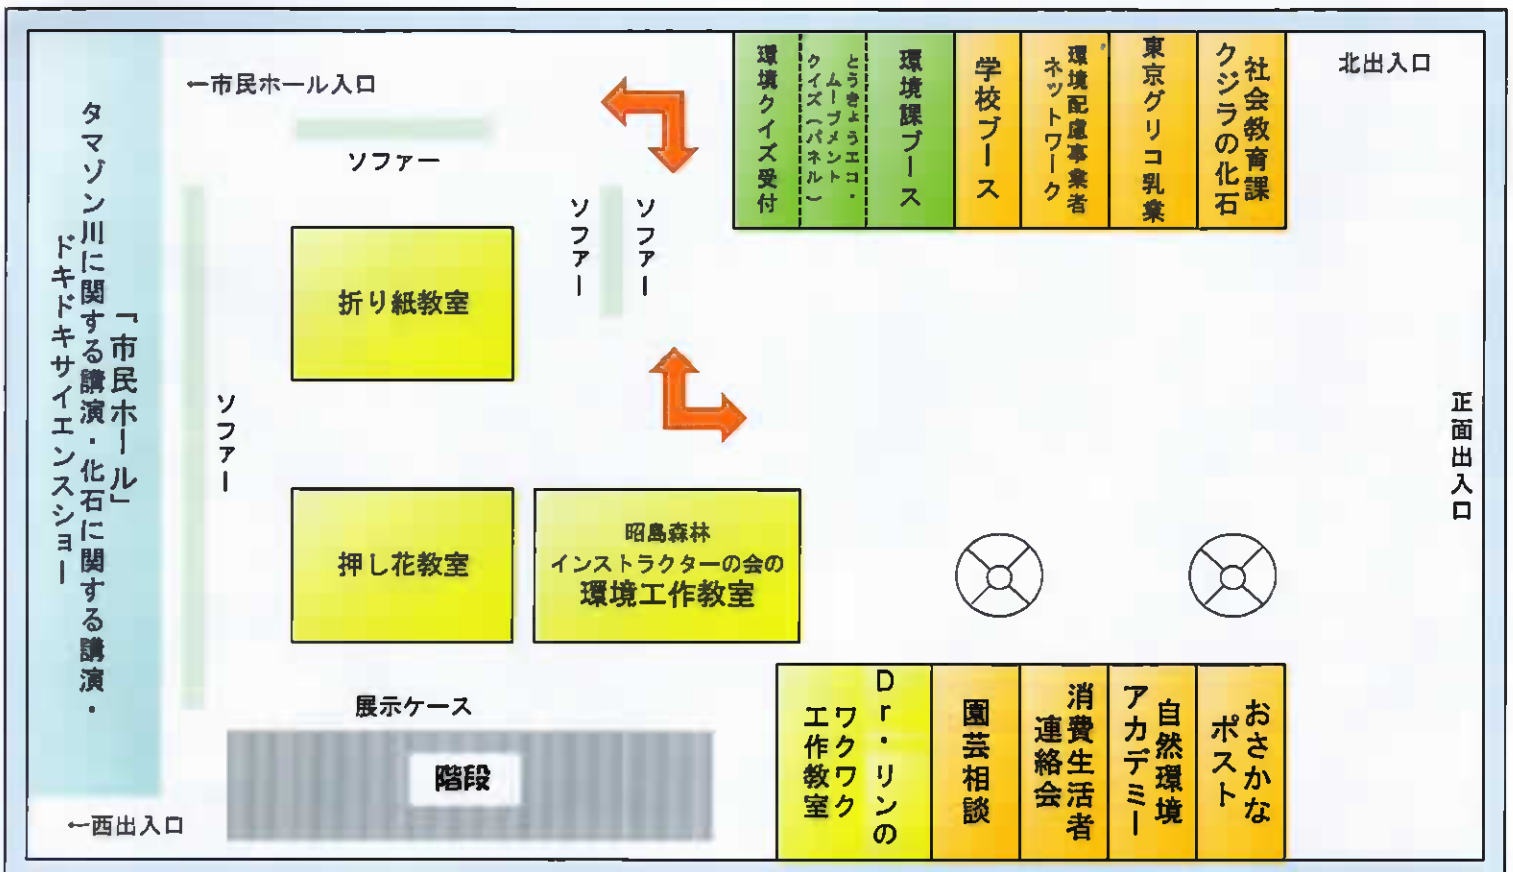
「市民ホール」
タマゾン川に関する講演・化石に関する講演・
ドキドキサイエンスショー

←市民ホール入口

ソファー

ソファー

ソファー

ソファー

環境クイズ受付

とうきょうエコ・ムーブメントクイズ（パネル）

環境課ブース

学校ブース

環境配慮事業者ネットワーク

東京グリコ乳業

社会教育課
クジラの化石

北出入口

折り紙教室

押し花教室

昭島森林
インストラクターの会の
環境工作教室

正面出入口

展示ケース

階段

←西出入口

Dr・リンの
ワクワク
工作教室

園芸相談

消費生活者
連絡会

自然環境
アカデミー

おさかな
ポスト